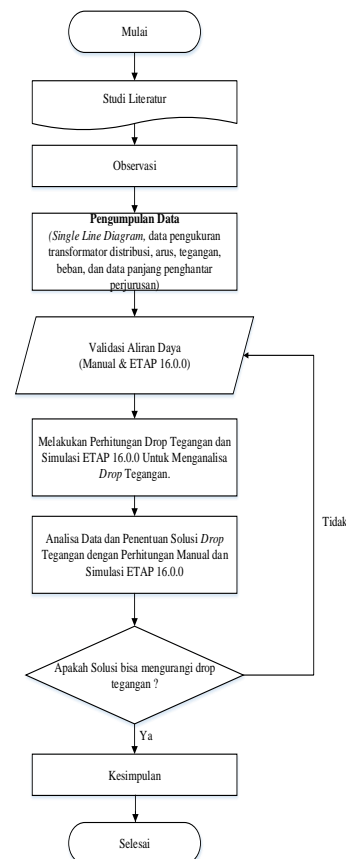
Mulai

Studi Literatur

Observasi

Pengumpulan Data
(Single Line Diagram, data pengukuran transformator distribusi, arus, tegangan, beban, dan data panjang penghantar perjurusan)

Validasi Aliran Daya
(Manual & ETAP 16.0.0)

Melakukan Perhitungan Drop Tegangan dan Simulasi ETAP 16.0.0 Untuk Menganalisa Drop Tegangan.

Analisa Data dan Penentuan Solusi Drop Tegangan dengan Perhitungan Manual dan Simulasi ETAP 16.0.0

Tidak

Apakah Solusi bisa mengurangi drop tegangan ?

Ya

Kesimpulan

Selesai